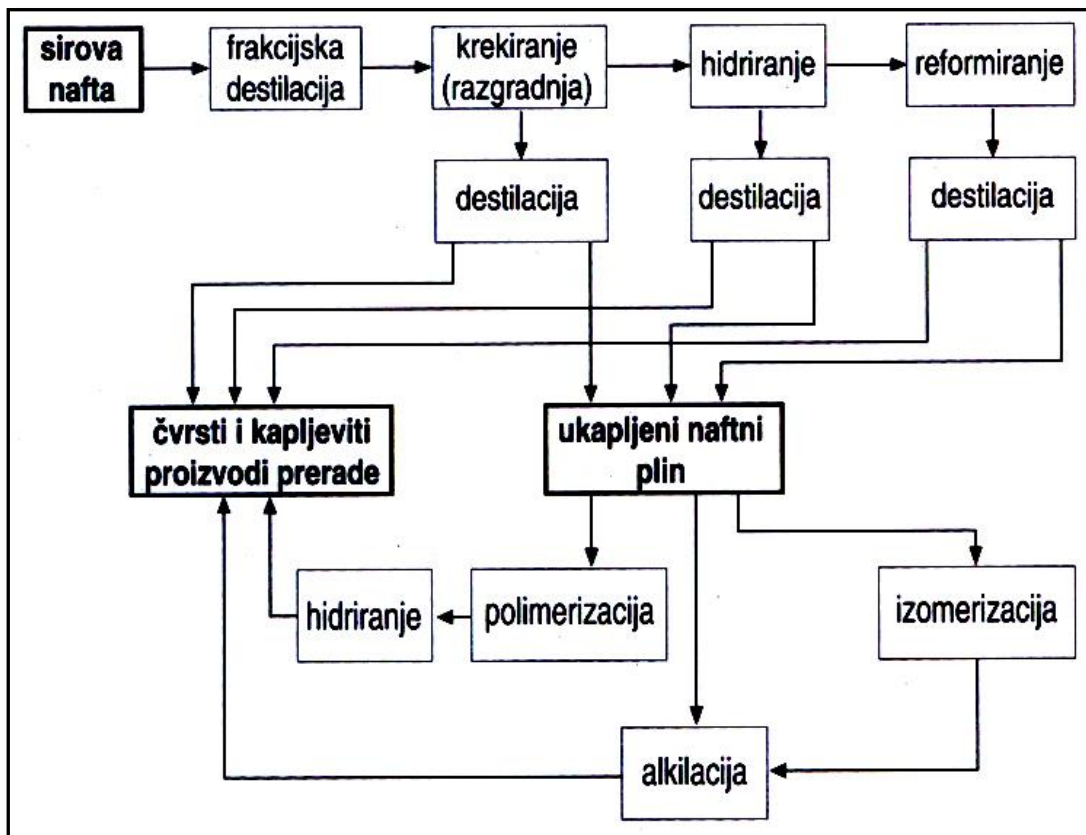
sirova nafta

frakcijska destilacija

krekiranje (razgradnja)

hidriranje

reformiranje

destilacija

destilacija

destilacija

čvrsti i kapljeviti proizvodi prerade

ukapljeni naftni plin

hidriranje

polimerizacija

izomerizacija

alkilacija